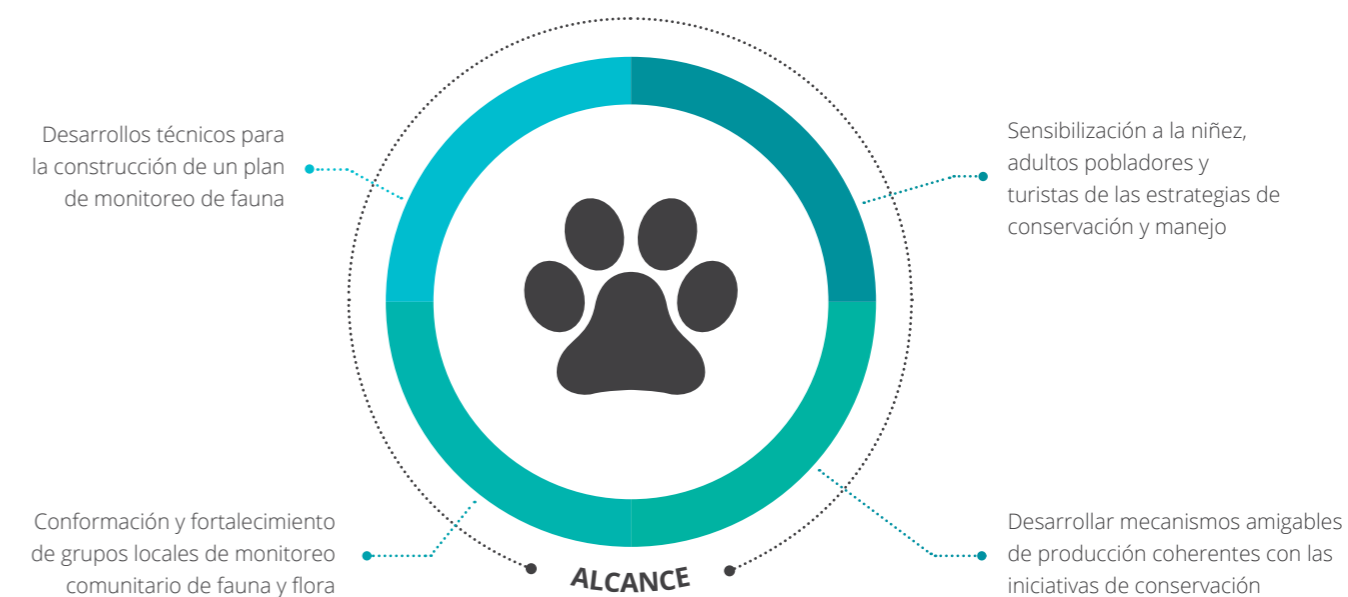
Desarrollos técnicos para la construcción de un plan de monitoreo de fauna

Sensibilización a la niñez, adultos pobladores y turistas de las estrategias de conservación y manejo

Conformación y fortalecimiento de grupos locales de monitoreo comunitario de fauna y flora

Desarrollar mecanismos amigables de producción coherentes con las iniciativas de conservación

ALCANCE